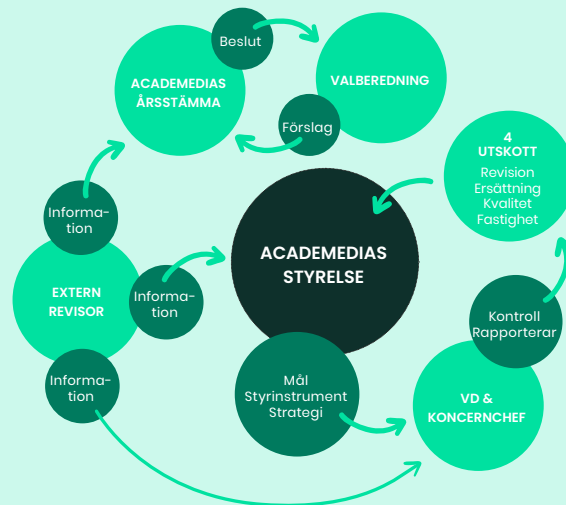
Beslut

ACADEMEDIAS ÅRSSTÄMMA

VALBEREDNING

Förslag

4 UTSKOTT
Revision
Ersättning
Kvalitet
Fastighet

Information

ACADEMEDIAS STYRELSE

EXTERN REVISOR

Information

Kontroll
Rapporterar

Information

Mål
Styrinstrument
Strategi

VD & KONCERNCHEF